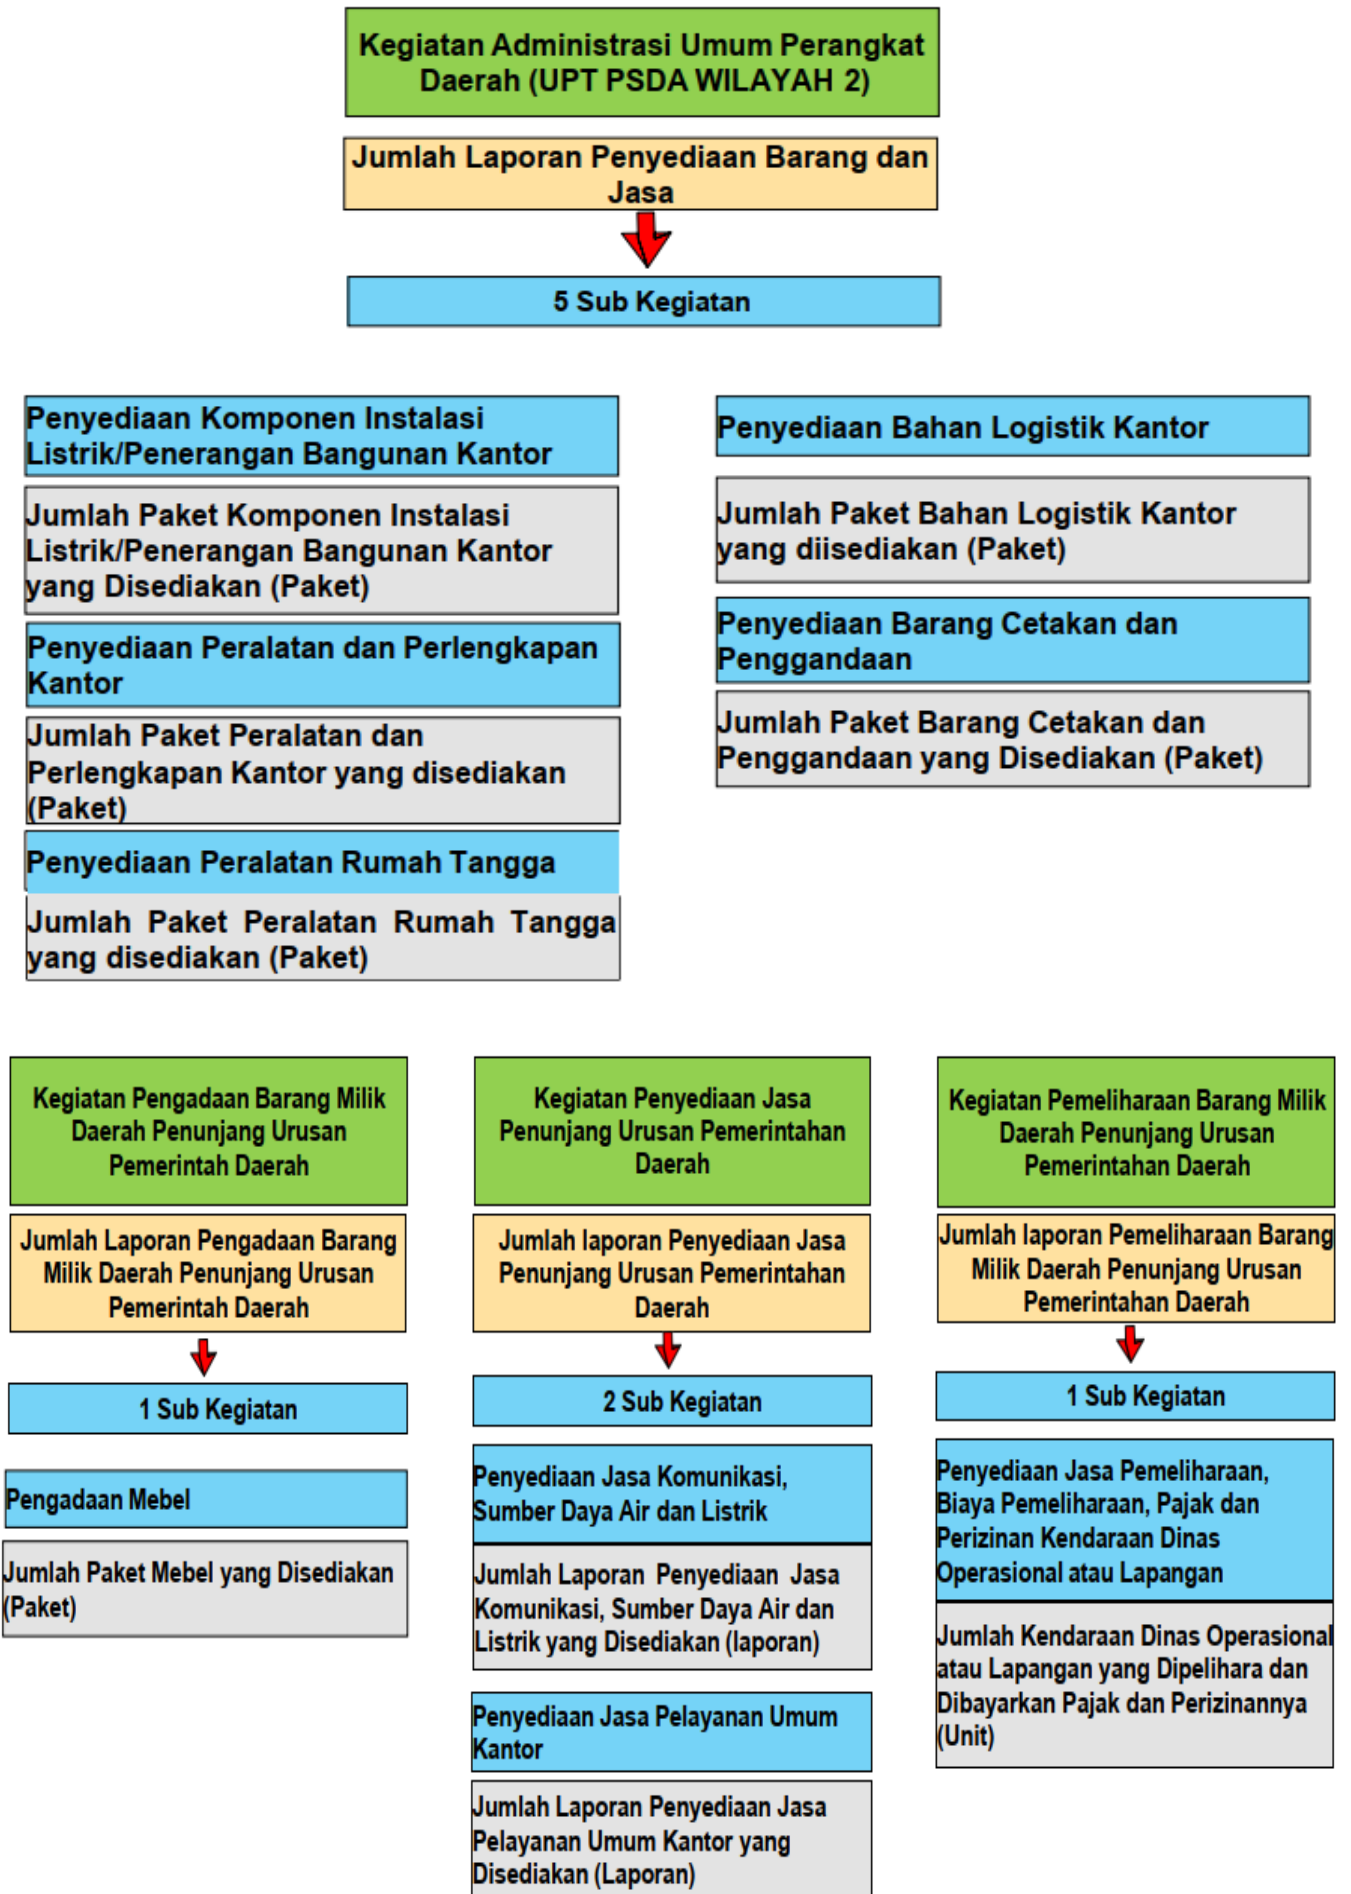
Kegiatan Administrasi Umum Perangkat Daerah (UPT PSDA WILAYAH 2)

Jumlah Laporan Penyediaan Barang dan Jasa

5 Sub Kegiatan

Penyediaan Komponen Instalasi Listrik/Penerangan Bangunan Kantor

Jumlah Paket Komponen Instalasi Listrik/Penerangan Bangunan Kantor yang Disediakan (Paket)

Penyediaan Peralatan dan Perlengkapan Kantor

Jumlah Paket Peralatan dan Perlengkapan Kantor yang disediakan (Paket)

Penyediaan Peralatan Rumah Tangga

Jumlah Paket Peralatan Rumah Tangga yang disediakan (Paket)

Penyediaan Bahan Logistik Kantor

Jumlah Paket Bahan Logistik Kantor yang diisediakan (Paket)

Penyediaan Barang Cetakan dan Penggandaan

Jumlah Paket Barang Cetakan dan Penggandaan yang Disediakan (Paket)

Kegiatan Pengadaan Barang Milik Daerah Penunjang Urusan Pemerintah Daerah

Jumlah Laporan Pengadaan Barang Milik Daerah Penunjang Urusan Pemerintah Daerah

1 Sub Kegiatan

Pengadaan Mebel

Jumlah Paket Mebel yang Disediakan (Paket)

Kegiatan Penyediaan Jasa Penunjang Urusan Pemerintahan Daerah

Jumlah laporan Penyediaan Jasa Penunjang Urusan Pemerintahan Daerah

2 Sub Kegiatan

Penyediaan Jasa Komunikasi, Sumber Daya Air dan Listrik

Jumlah Laporan Penyediaan Jasa Komunikasi, Sumber Daya Air dan Listrik yang Disediakan (laporan)

Penyediaan Jasa Pelayanan Umum Kantor

Jumlah Laporan Penyediaan Jasa Pelayanan Umum Kantor yang Disediakan (Laporan)

Kegiatan Pemeliharaan Barang Milik Daerah Penunjang Urusan Pemerintahan Daerah

Jumlah laporan Pemeliharaan Barang Milik Daerah Penunjang Urusan Pemerintahan Daerah

1 Sub Kegiatan

Penyediaan Jasa Pemeliharaan, Biaya Pemeliharaan, Pajak dan Perizinan Kendaraan Dinas Operasional atau Lapangan

Jumlah Kendaraan Dinas Operasional atau Lapangan yang Dipelihara dan Dibayarkan Pajak dan Perizinannya (Unit)